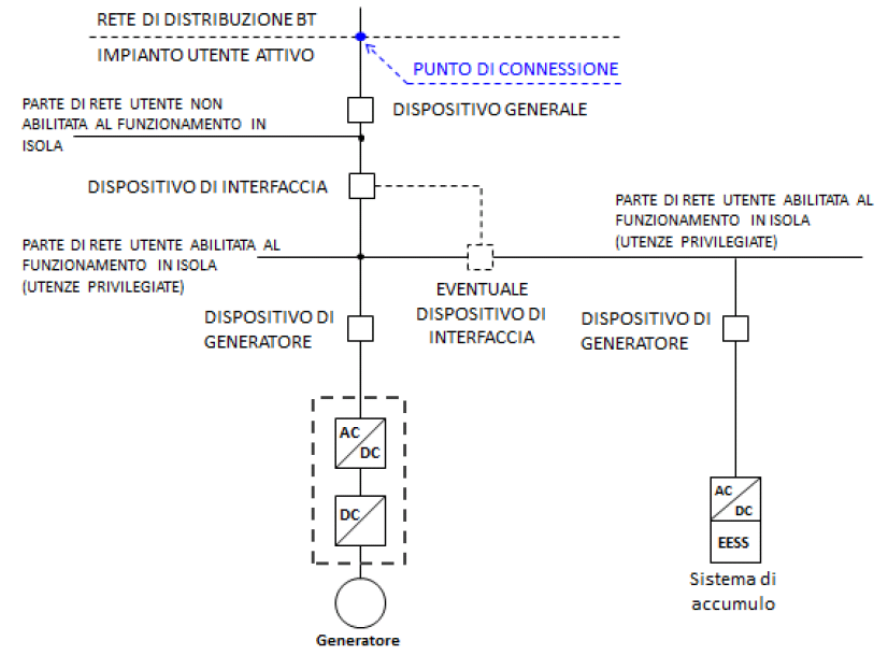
RETE DI DISTRIBUZIONE BT

IMPIANTO UTENTE ATTIVO

PUNTO DI CONNESSIONE

PARTE DI RETE UTENTE NON ABILITATA AL FUNZIONAMENTO IN ISOLA

DISPOSITIVO GENERALE

DISPOSITIVO DI INTERFACCIA

PARTE DI RETE UTENTE ABILITATA AL FUNZIONAMENTO IN ISOLA (UTENZE PRIVILEGIATE)

PARTE DI RETE UTENTE ABILITATA AL FUNZIONAMENTO IN ISOLA (UTENZE PRIVILEGIATE)

DISPOSITIVO DI GENERATORE

EVENTUALE DISPOSITIVO DI INTERFACCIA

DISPOSITIVO DI GENERATORE

AC
DC

DC

AC
DC

EESS

Sistema di accumulo

Generatore